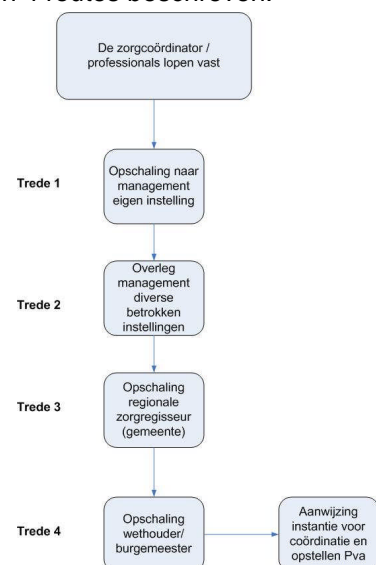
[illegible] Proces beschreven:

De zorgcoördinator / professionals lopen vast

Trede 1

Opschaling naar management eigen instelling

Trede 2

Overleg management diverse betrokken instellingen

Trede 3

Opschaling regionale zorgregisseur (gemeente)

Trede 4

Opschaling wethouder/ burgemeester

Aanwijzing instantie voor coördinatie en opstellen Pva